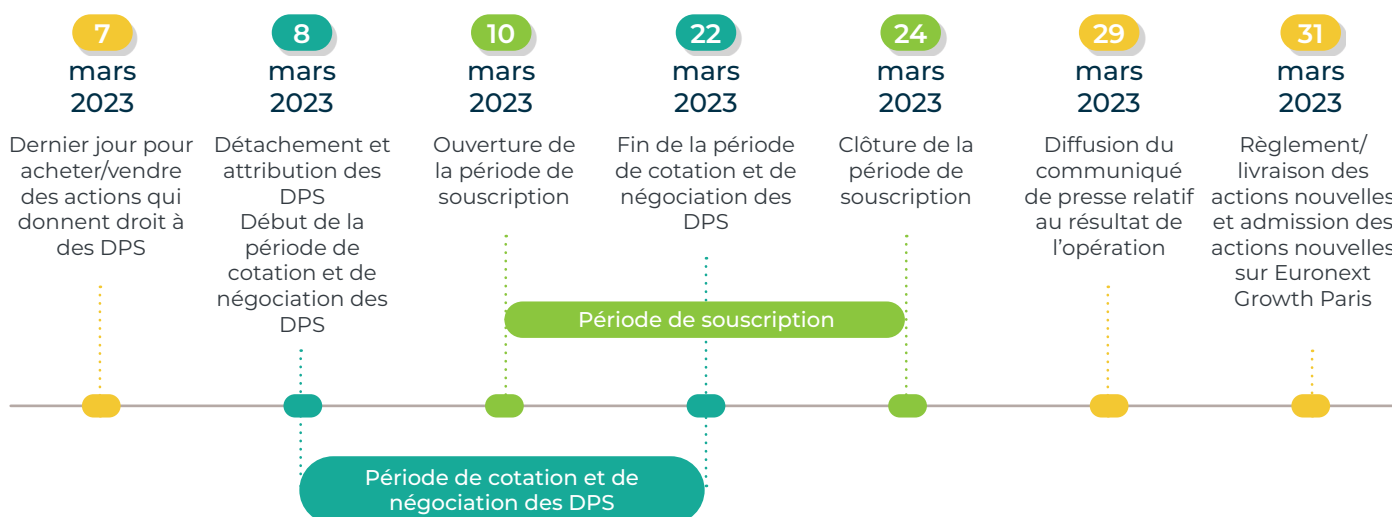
7
mars
2023

Dernier jour pour acheter/vendre des actions qui donnent droit à des DPS

8
mars
2023

Détachement et attribution des DPS
Début de la période de cotation et de négociation des DPS

10
mars
2023

Ouverture de la période de souscription

22
mars
2023

Fin de la période de cotation et de négociation des DPS

24
mars
2023

Clôture de la période de souscription

29
mars
2023

Diffusion du communiqué de presse relatif au résultat de l'opération

31
mars
2023

Règlement/ livraison des actions nouvelles et admission des actions nouvelles sur Euronext Growth Paris

Période de souscription

Période de cotation et de négociation des DPS